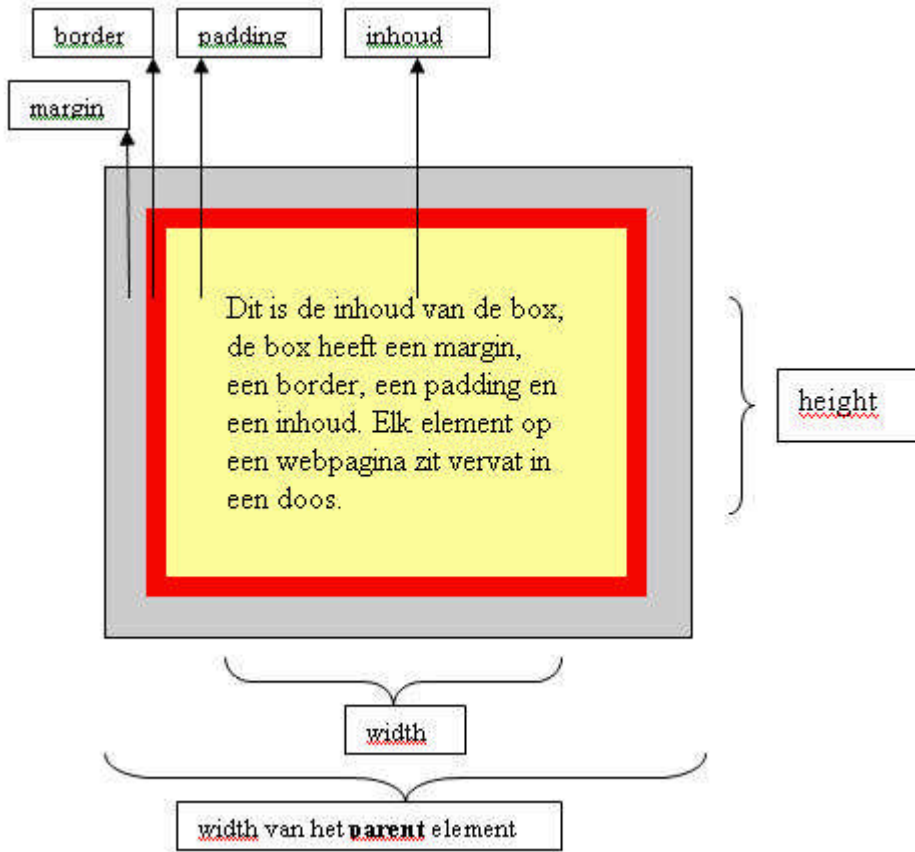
border

padding

inhoud

margin

Dit is de inhoud van de box, de box heeft een margin, een border, een padding en een inhoud. Elk element op een webpagina zit vervat in een doos.

height

width

width van het **parent** element